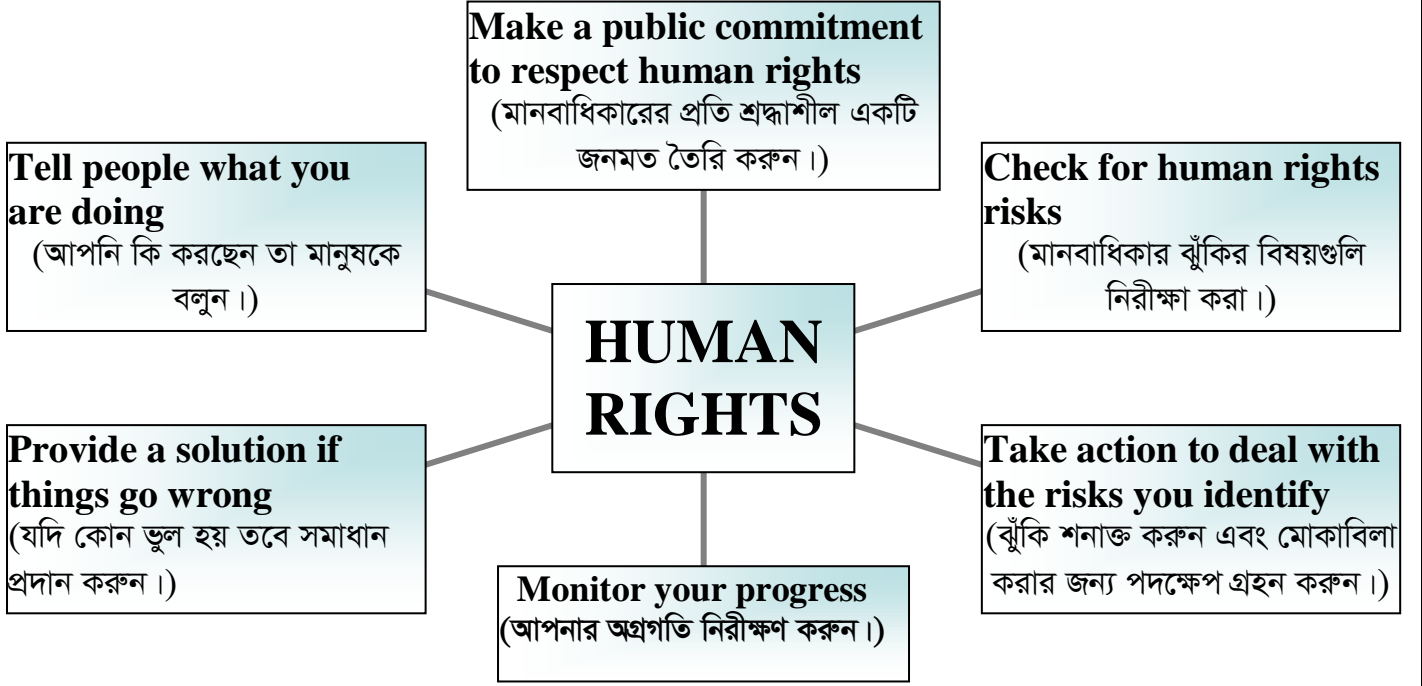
Make a public commitment to respect human rights
(মানবাধিকারের প্রতি শ্রদ্ধাশীল একটি জনমত তৈরি করুন।)

Tell people what you are doing
(আপনি কি করছেন তা মানুষকে বলুন।)

Check for human rights risks
(মানবাধিকার ঝুঁকির বিষয়গুলি নিরীক্ষা করা।)

HUMAN RIGHTS

Provide a solution if things go wrong
(যদি কোন ভুল হয় তবে সমাধান প্রদান করুন।)

Take action to deal with the risks you identify
(ঝুঁকি শনাক্ত করুন এবং মোকাবিলা করার জন্য পদক্ষেপ গ্রহন করুন।)

Monitor your progress
(আপনার অগ্রগতি নিরীক্ষণ করুন।)